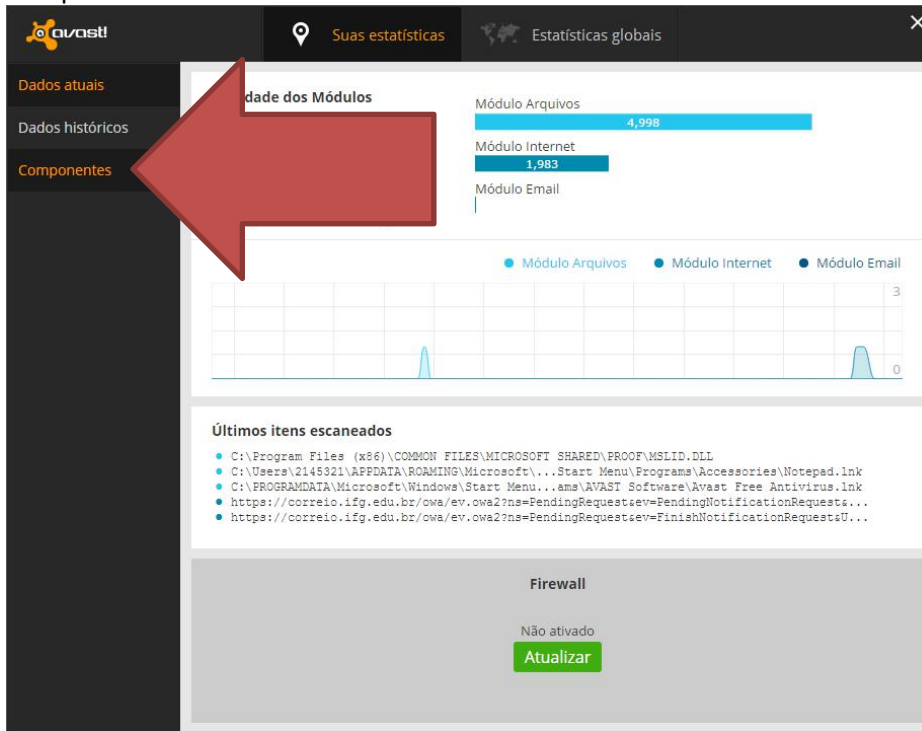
avast!

Suas estatísticas

Estatísticas globais

×

Dados atuais

Dados históricos

Componentes

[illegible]dade dos Módulos

Módulo Arquivos

4,998

Módulo Internet

1,983

Módulo Email

Módulo Arquivos

Módulo Internet

Módulo Email

3

0

Últimos itens escaneados

C:\Program Files (x86)\COMMON FILES\MICROSOFT SHARED\PROOF\MSLID.DLL
C:\Users\2145321\APPDATA\ROAMING\Microsoft\...Start Menu\Programs\Accessories\Notepad.lnk
C:\PROGRAMDATA\Microsoft\Windows\Start Menu...ams\AVAST Software\Avast Free Antivirus.lnk
https://correio.ifg.edu.br/owa/ev.owa2?ns=PendingRequest&ev=PendingNotificationRequest&...
https://correio.ifg.edu.br/owa/ev.owa2?ns=PendingRequest&ev=FinishNotificationRequest&U...

Firewall

Não ativado

Atualizar